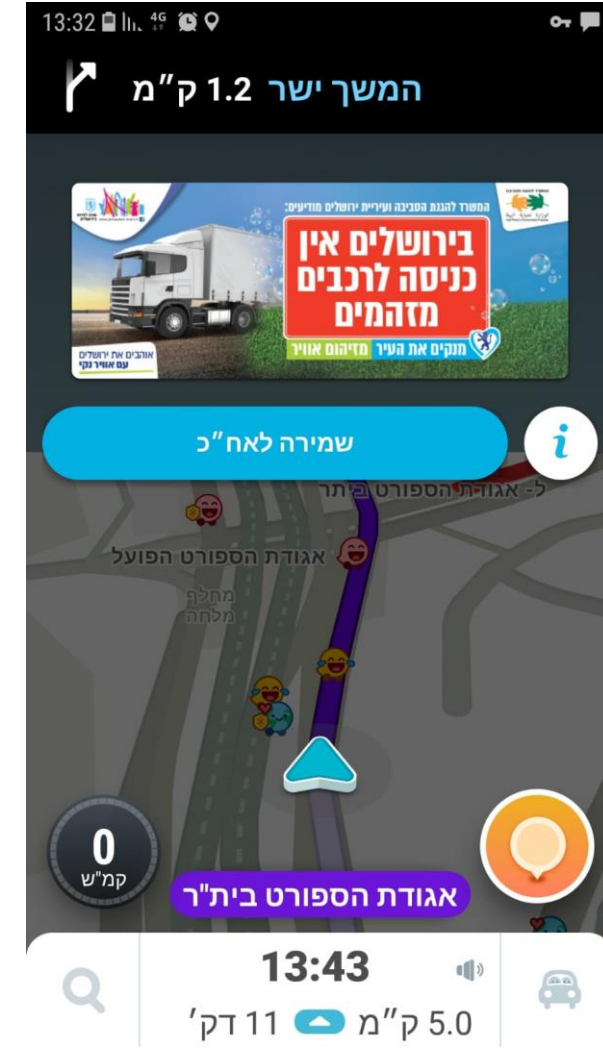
13:32 4G

המשך ישר 1.2 ק"מ

המשרד להגנת הסביבה ועיריית ירושלים מודיעים:
בירושלים אין כניסה לרכבים מזהמים
מנקים את העיר מזיהום אוויר
אוהבים את ירושלים עם אוויר נקי

שמירה לאח"כ

ל- אגודת הספורט בית"ר
אגודת הספורט הפועל
מחלף מלחה

0
קמ"ש

אגודת הספורט בית"ר

13:43
5.0 ק"מ 11 דק'